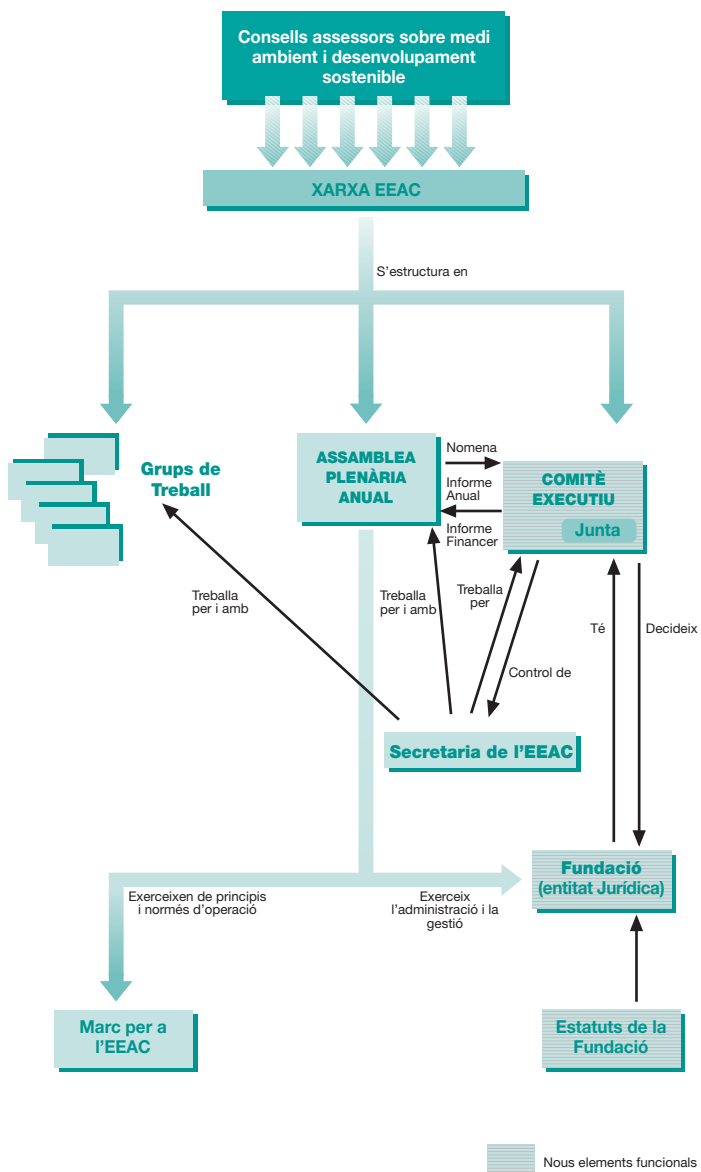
Consells assessors sobre medi ambient i desenvolupament sostenible

XARXA EEAC

S'estructura en

Grups de Treball

ASSAMBLEA PLENÀRIA ANUAL

Nomena

Informe Anual

Informe Financer

COMITÈ EXECUTIU

Junta

Treballa per i amb

Treballa per i amb

Treballa per

Control de

Té

Decideix

Secretaria de l'EEAC

Fundació (entitat Jurídica)

Exerceixen de principis i normés d'operació

Exerceix l'administració i la gestió

Marc per a l'EEAC

Estatuts de la Fundació

Nous elements funcionals